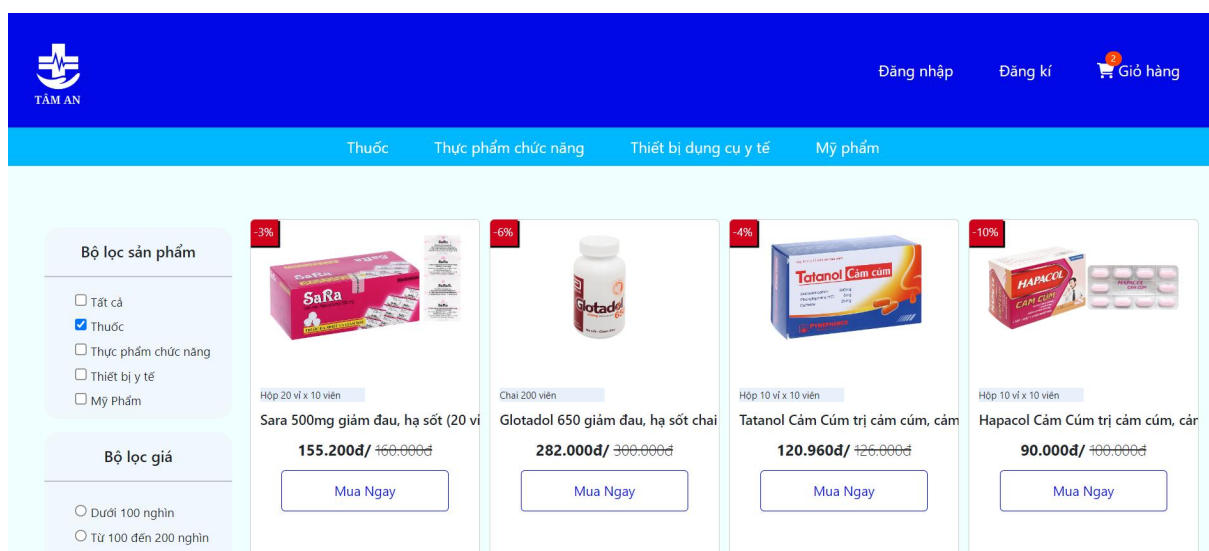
TÂM AN

Đăng nhập Đăng kí 2 Giỏ hàng

Thuốc Thực phẩm chức năng Thiết bị dụng cụ y tế Mỹ phẩm

Bộ lọc sản phẩm

Tất cả
Thuốc
Thực phẩm chức năng
Thiết bị y tế
Mỹ Phẩm

Bộ lọc giá

Dưới 100 nghìn
Từ 100 đến 200 nghìn

-3%
SaRa
Hộp 20 vỉ x 10 viên
Sara 500mg giảm đau, hạ sốt (20 vi
155.200đ/ 160.000đ
Mua Ngay

-6%
Glotadol 650
Chai 200 viên
Glotadol 650 giảm đau, hạ sốt chai
282.000đ/ 300.000đ
Mua Ngay

-4%
Tatanol Cảm cúm
Hộp 10 vỉ x 10 viên
Tatanol Cảm Cúm trị cảm cúm, cảm
120.960đ/ 126.000đ
Mua Ngay

-10%
HAPACOL CẢM CÚM
Hộp 10 vỉ x 10 viên
Hapacol Cảm Cúm trị cảm cúm, cản
90.000đ/ 100.000đ
Mua Ngay